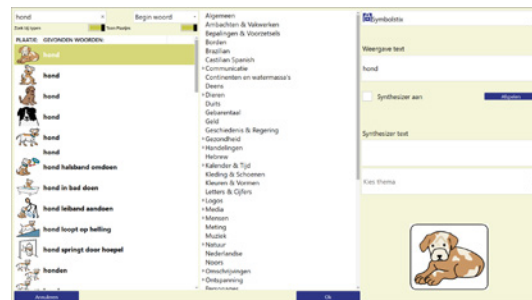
hond

Begin woord

Zoek tijdens typen

Toon Plaatjes

PLAATJE GEVONDEN WOORDEN:

hond

hond

hond

hond

hond

hond

hond halsband omdoen

hond in bad doen

hond leiband aandoen

hond loopt op helling

hond springt door hoepel

honden

Annuleren

Algemeen
Ambachten & Vakwerken
Bepalingen & Voorzetsels
Borden
Brazilian
Castilian Spanish
Communicatie
Continenten en watermassa's
Deens
Dieren
Duits
Gebarentaal
Geld
Geschiedenis & Regering
Gezondheid
Handelingen
Hebrew
Kalender & Tijd
Kleding & Schoenen
Kleuren & Vormen
Letters & Cijfers
Logos
Media
Mensen
Meting
Muziek
Natuur
Nederlandse
Noors
Omschrijvingen
Ontspanning
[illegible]

Ok

Symbolstix

Weergave text

hond

Synthesizer aan

Afspelen

Synthesizer text

Kies thema